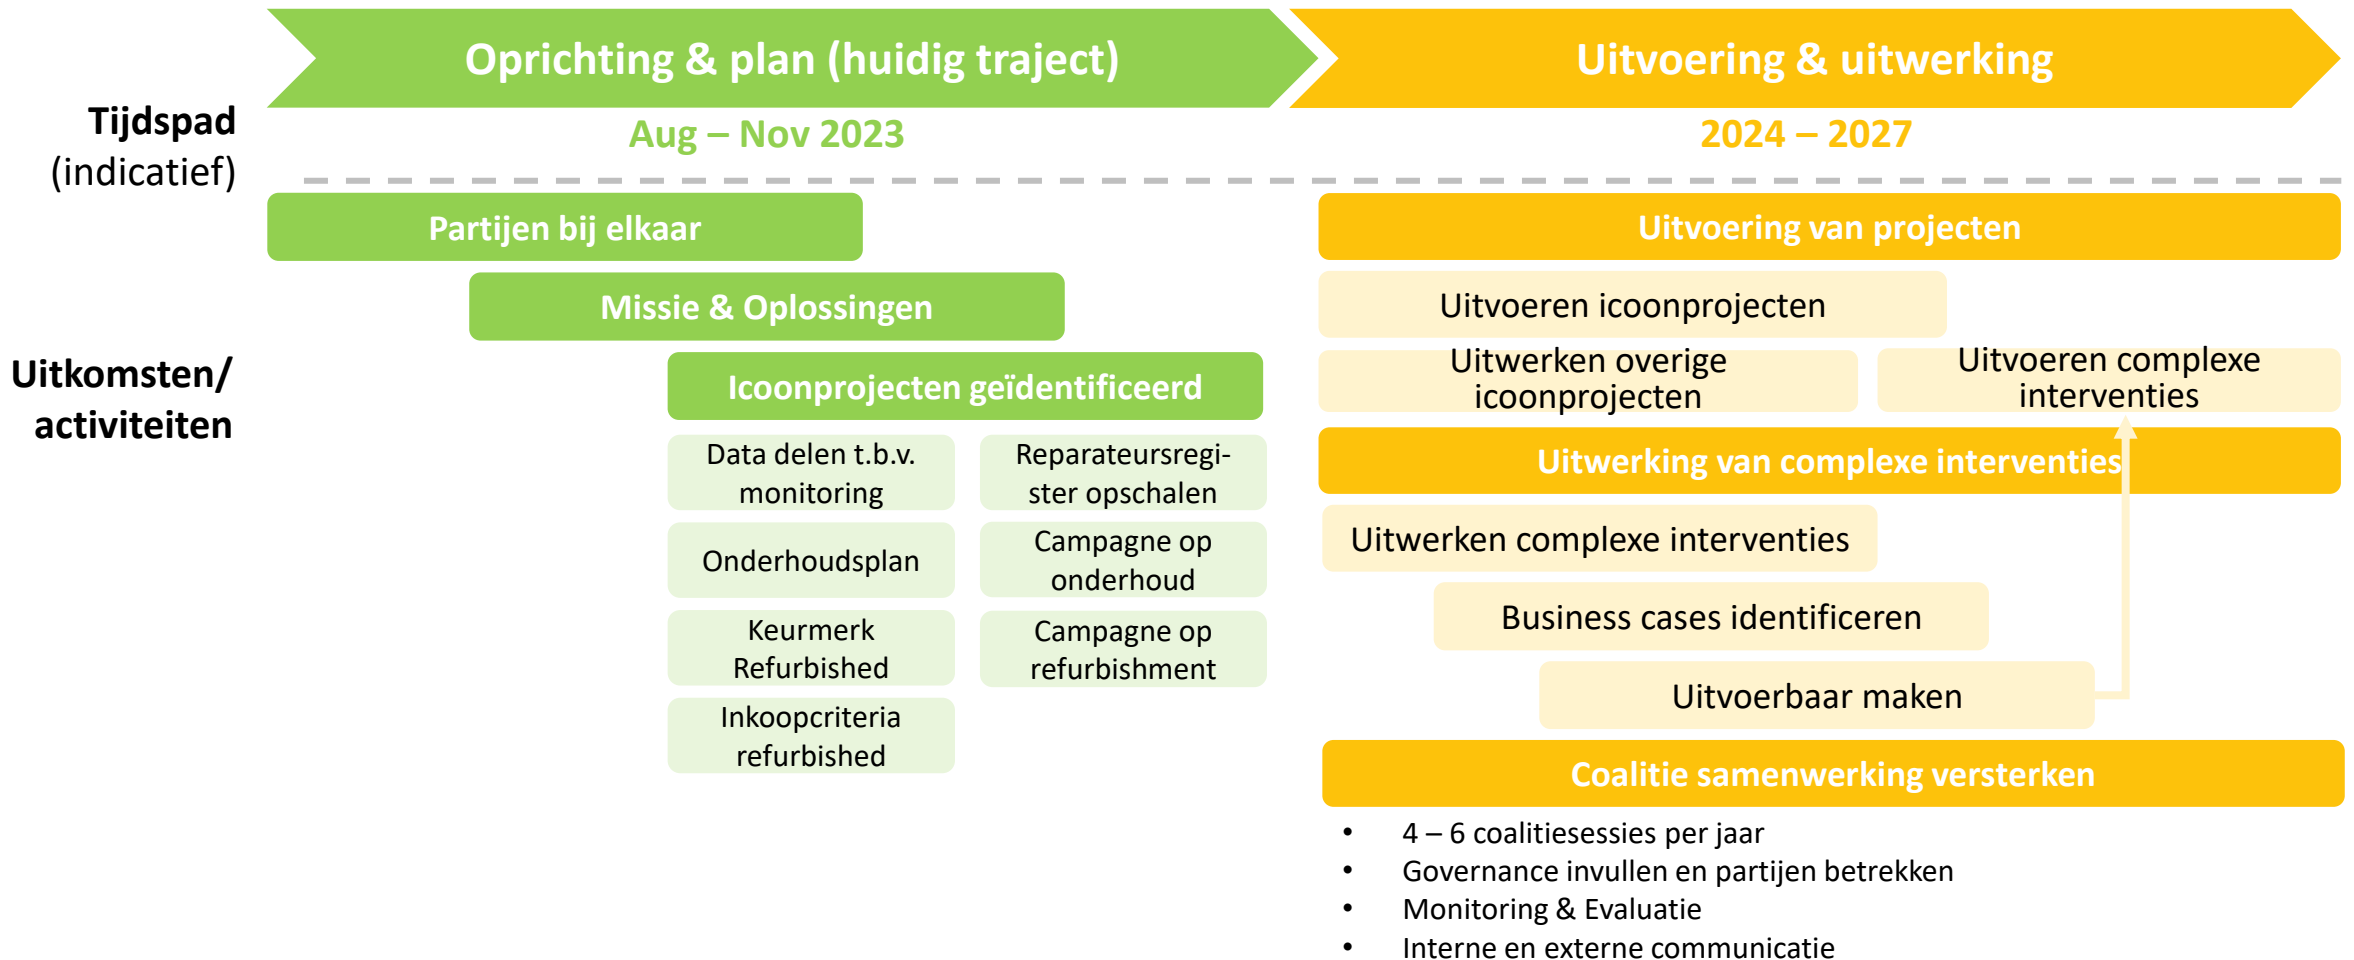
Oprichting & plan (huidig traject)

Uitvoering & uitwerking

Tijdspad (indicatief)

Aug – Nov 2023

2024 – 2027

Uitkomsten/ activiteiten

Partijen bij elkaar

Missie & Oplossingen

Icoonprojecten geïdentificeerd

Data delen t.b.v. monitoring

Reparateursregister opschalen

Onderhoudsplan

Campagne op onderhoud

Keurmerk Refurbished

Campagne op refurbishment

Inkoopcriteria refurbished

Uitvoering van projecten

Uitvoeren icoonprojecten

Uitwerken overige icoonprojecten

Uitvoeren complexe interventies

Uitwerking van complexe interventies

Uitwerken complexe interventies

Business cases identificeren

Uitvoerbaar maken

Coalitie samenwerking versterken

- 4 – 6 coalitiesessies per jaar
- Governance invullen en partijen betrekken
- Monitoring & Evaluatie
- Interne en externe communicatie